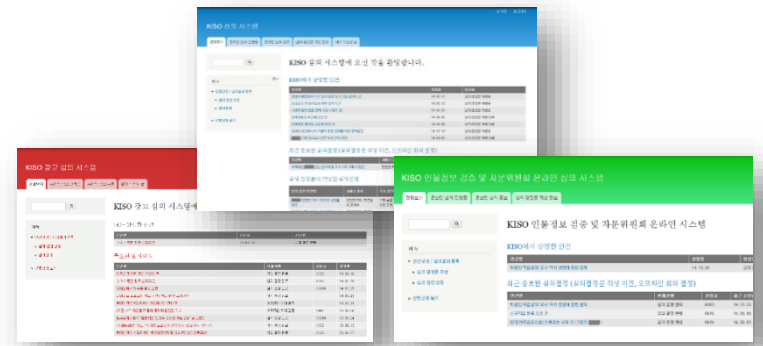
KISO 심의 시스템

KISO 심의 시스템에 오신 것을 환영합니다.

KISO 광고 심의 시스템

KISO 광고 심의 시스템에

KISO 인물정보 검증 및 자문위원회 온라인 심의 시스템

KISO 인물정보 검증 및 자문위원회 온라인 시스템

KISO에서 상정한 안건

메뉴

최근 공개된 심의결정